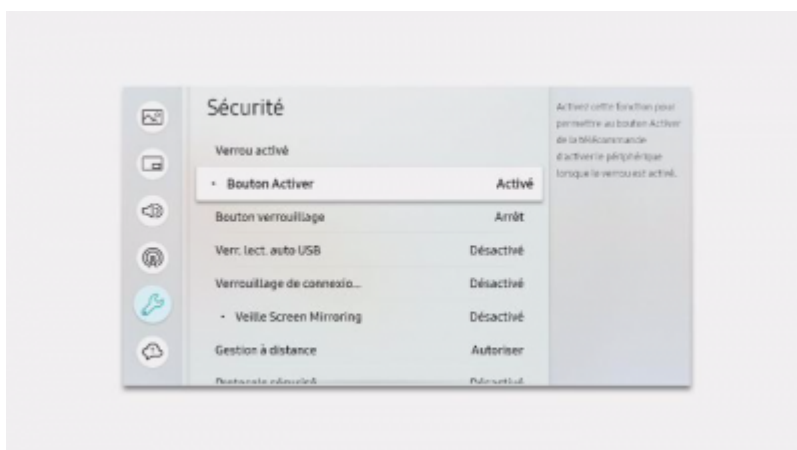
Sécurité

Verrou activé

• Bouton Activer | Activé
Bouton verrouillage | Arrêt
Verr. lect. auto USB | Désactivé
Verrouillage de connexio... | Désactivé
• Veille Screen Mirroring | Désactivé
Gestion à distance | Autoriser
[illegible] | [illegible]

Activez cette fonction pour permettre au bouton Activer de la télécommande d'activer le périphérique lorsque le verrou est activé.